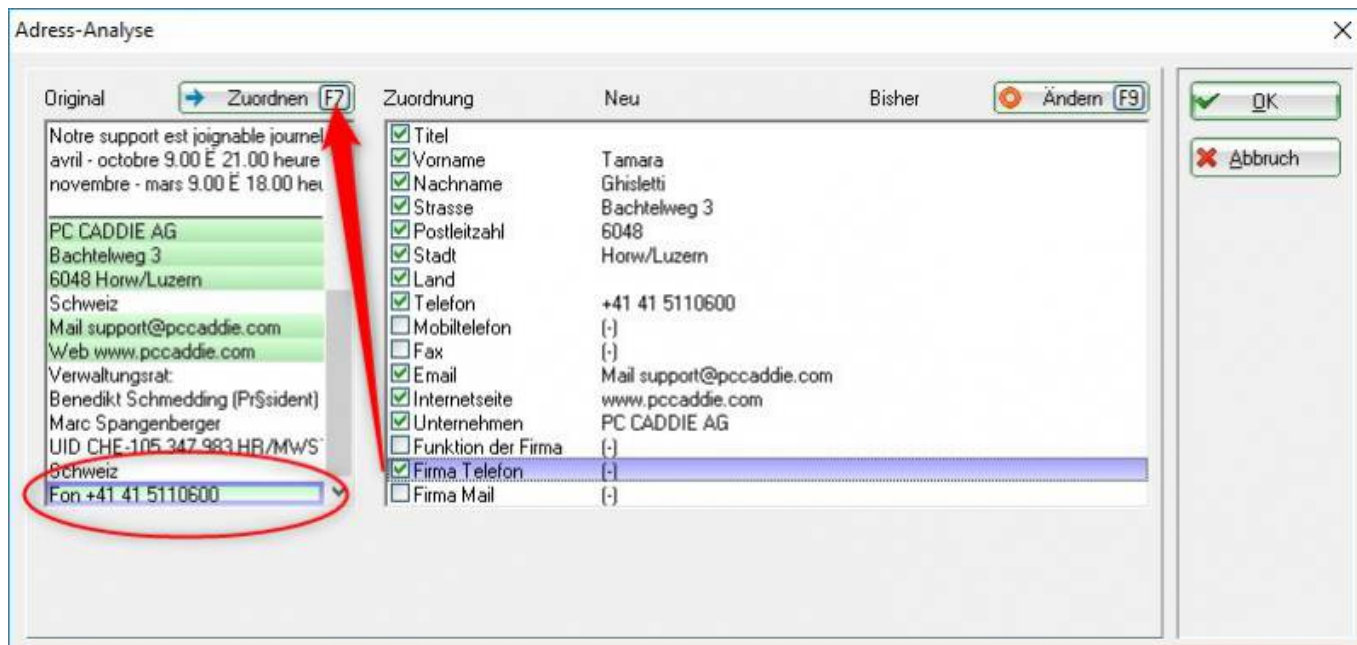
Adress-Analyse

Original

Zuordnen F7

Notre support est joignable journel
avril - octobre 9.00 Ë 21.00 heure
novembre - mars 9.00 Ë 18.00 heu

PC CADDIE AG
Bachtelweg 3
6048 Horw/Luzern
Schweiz
Mail support@pccaddie.com
Web www.pccaddie.com
Verwaltungsrat:
Benedikt Schmedding (Pr§sident)
Marc Spangenberger
UID CHE-105.347.983 HR/MWST
Schweiz
Fon +41 41 5110600

| Zuordnung | Neu | Bisher |
|---|---|---|
| Titel | | |
| Vorname | Tamara | |
| Nachname | Ghisletti | |
| Strasse | Bachtelweg 3 | |
| Postleitzahl | 6048 | |
| Stadt | Horw/Luzern | |
| Land | | |
| Telefon | +41 41 5110600 | |
| Mobiltelefon | (-) | |
| Fax | (-) | |
| Email | Mail support@pccaddie.com | |
| Internetseite | www.pccaddie.com | |
| Unternehmen | PC CADDIE AG | |
| Funktion der Firma | (-) | |
| Firma Telefon | (-) | |
| Firma Mail | (-) | |

Ändern F9

OK

Abbruch